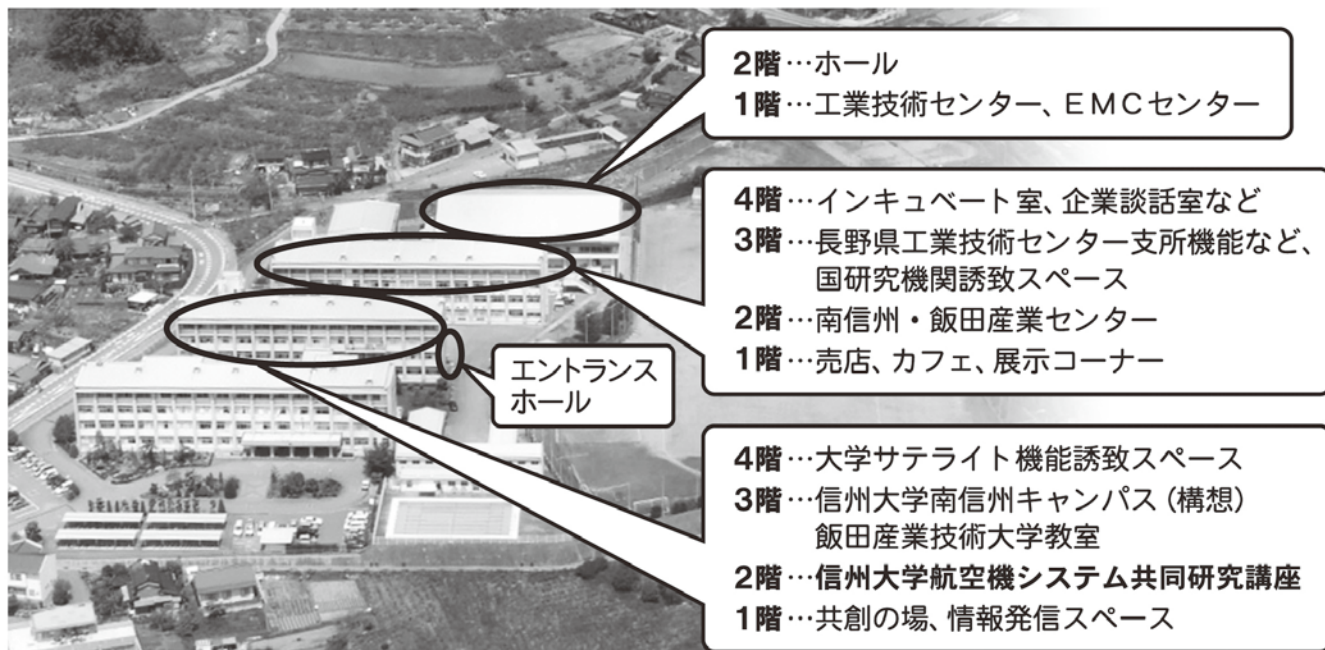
2階…ホール
1階…工業技術センター、EMCセンター

4階…インキュベート室、企業談話室など
3階…長野県工業技術センター支所機能など、国研究機関誘致スペース
2階…南信州・飯田産業センター
1階…売店、カフェ、展示コーナー

エントランスホール

4階…大学サテライト機能誘致スペース
3階…信州大学南信州キャンパス（構想）飯田産業技術大学教室
2階…信州大学航空機システム共同研究講座
1階…共創の場、情報発信スペース